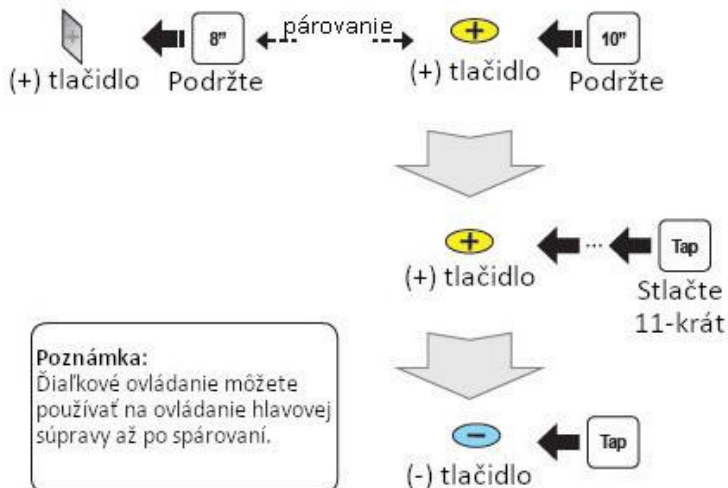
8"

(+) tlačidlo Podržte

párovanie

10"

(+) tlačidlo Podržte

Tap

(+) tlačidlo

Stlačte 11-krát

Poznámka:
Ďiaľkové ovládanie môžete používať na ovládanie hlavovej súpravy až po spárovaní.

Tap

(-) tlačidlo